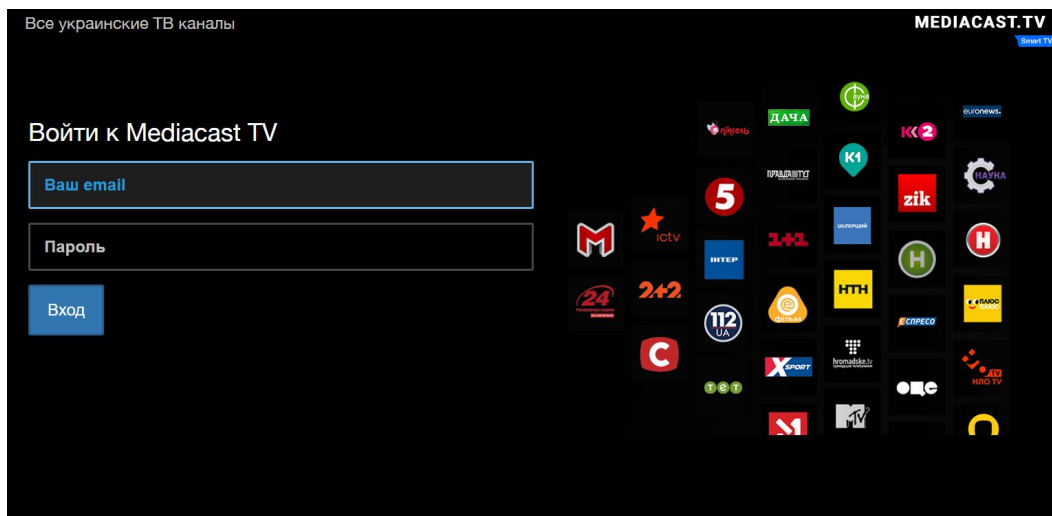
Все украинские ТВ каналы

MEDIACAST.TV
Smart TV

Войти к Mediacast TV

Ваш email

Пароль

Вход

піксель
ДАЧА
Сонце
euronews.
К2
ПРАВДАТУТ
К1
НАУКА
5
zik
М
ictv
ІНТЕР
1+1
УНІАН
Н
Н
24
2+2
112 UA
фільм
НТН
ЕСПРЕСО
ПЛЮС ПЛЮС
С
XSPORT
hromadske.tv
ТЕТ
ОЦЕ
НЛО TV
M1
MTV
О